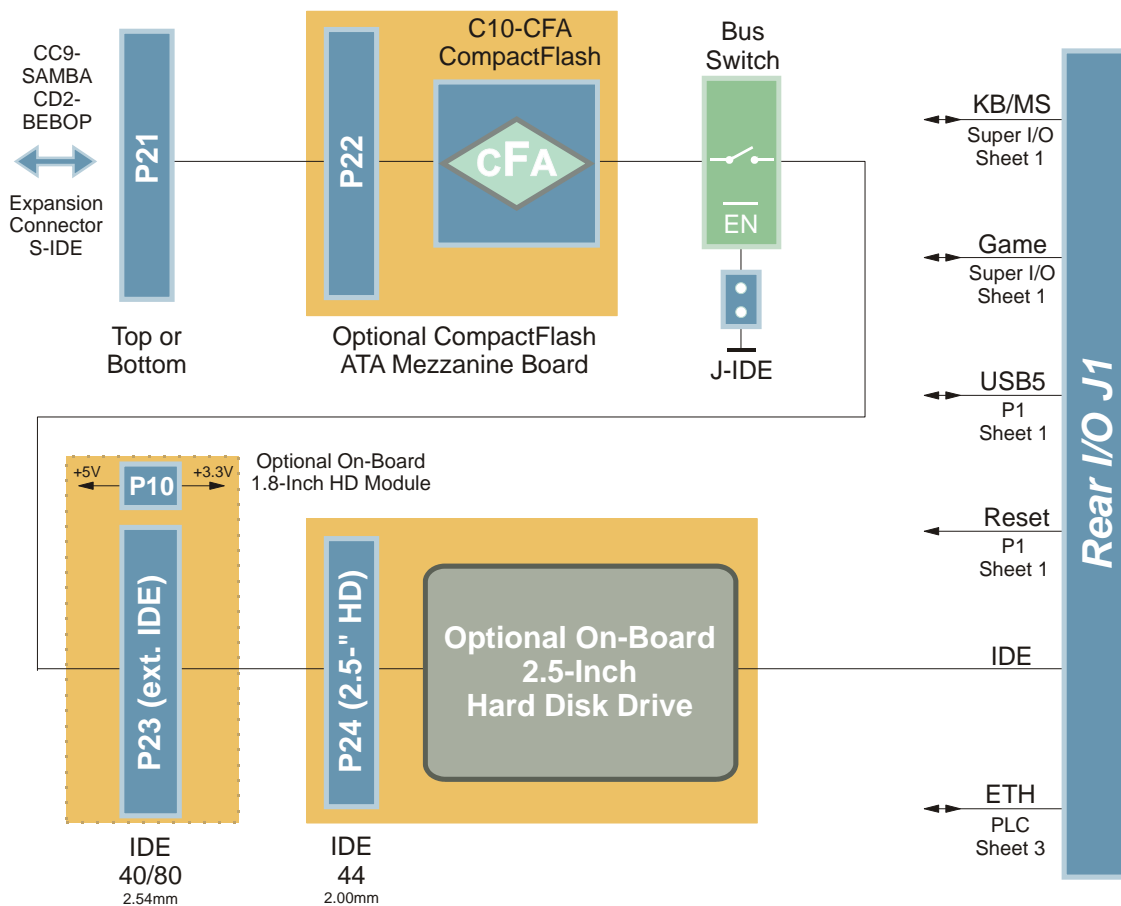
CC9-SAMBA
CD2-BEBOP

Expansion Connector S-IDE

P21

Top or Bottom

C10-CFA CompactFlash

P22

CFA

Optional CompactFlash ATA Mezzanine Board

Bus Switch

EN

J-IDE

KB/MS
Super I/O Sheet 1

Game
Super I/O Sheet 1

USB5
P1 Sheet 1

Reset
P1 Sheet 1

IDE

ETH
PLC Sheet 3

Rear I/O J1

+5V P10 +3.3V

Optional On-Board 1.8-Inch HD Module

P23 (ext. IDE)

P24 (2.5-" HD)

Optional On-Board 2.5-Inch Hard Disk Drive

IDE 40/80 2.54mm

IDE 44 2.00mm